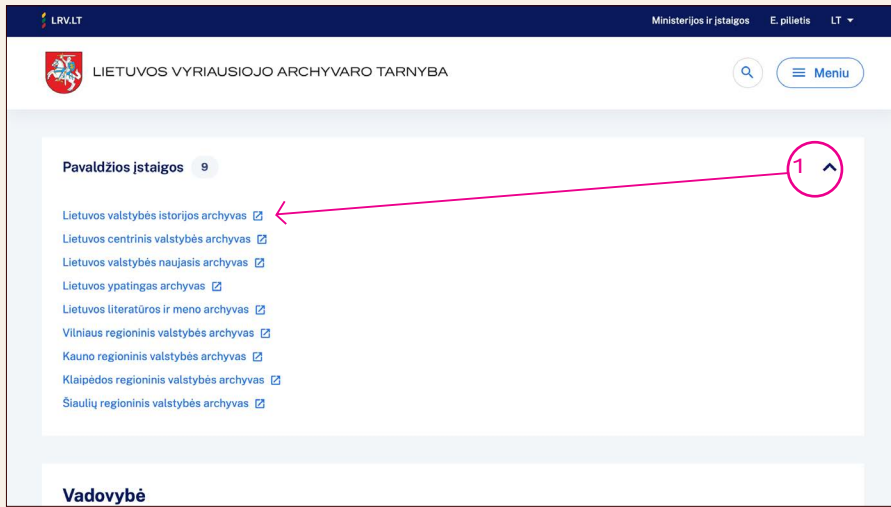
LRV.LT

Ministerijos ir įstaigos E. pilietis LT

LIETUVOS VYRIAUSIOJO ARCHYVARO TARNYBA

Meniu

Pavaldžios įstaigos 9

1

Lietuvos valstybės istorijos archyvas
Lietuvos centrinis valstybės archyvas
Lietuvos valstybės naujasis archyvas
Lietuvos ypatingas archyvas
Lietuvos literatūros ir meno archyvas
Vilniaus regioninis valstybės archyvas
Kauno regioninis valstybės archyvas
Klaipėdos regioninis valstybės archyvas
Šiaulių regioninis valstybės archyvas

Vadovybė